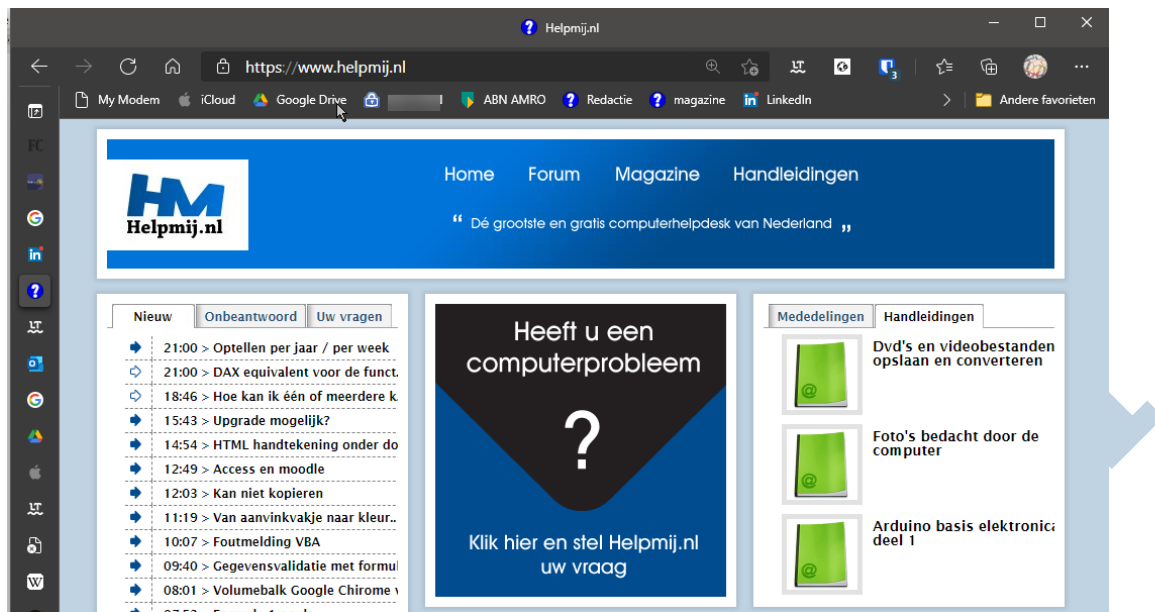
Helpmij.nl

https://www.helpmij.nl

My Modem iCloud Google Drive ABN AMRO Redactie magazine LinkedIn Andere favorieten

FC

HM Helpmij.nl

Home Forum Magazine Handleidingen

“ Dé grootste en gratis computerhelpdesk van Nederland „

| Nieuw | Onbeantwoord | Uw vragen |
|---|---|---|

21:00 > Optellen per jaar / per week
21:00 > DAX equivalent voor de funct.
18:46 > Hoe kan ik één of meerdere k
15:43 > Upgrade mogelijk?
14:54 > HTML handtekening onder do
12:49 > Access en moodle
12:03 > Kan niet kopieren
11:19 > Van aanvinkvakje naar kleur..
10:07 > Foutmelding VBA
09:40 > Gegevensvalidatie met formul
08:01 > Volumebalk Google Chirome v

Heeft u een computerprobleem

?

Klik hier en stel Helpmij.nl uw vraag

| Mededelingen | Handleidingen |
|---|---|

Dvd's en videobestanden opslaan en converteren

Foto's bedacht door de computer

Arduino basis elektronica deel 1